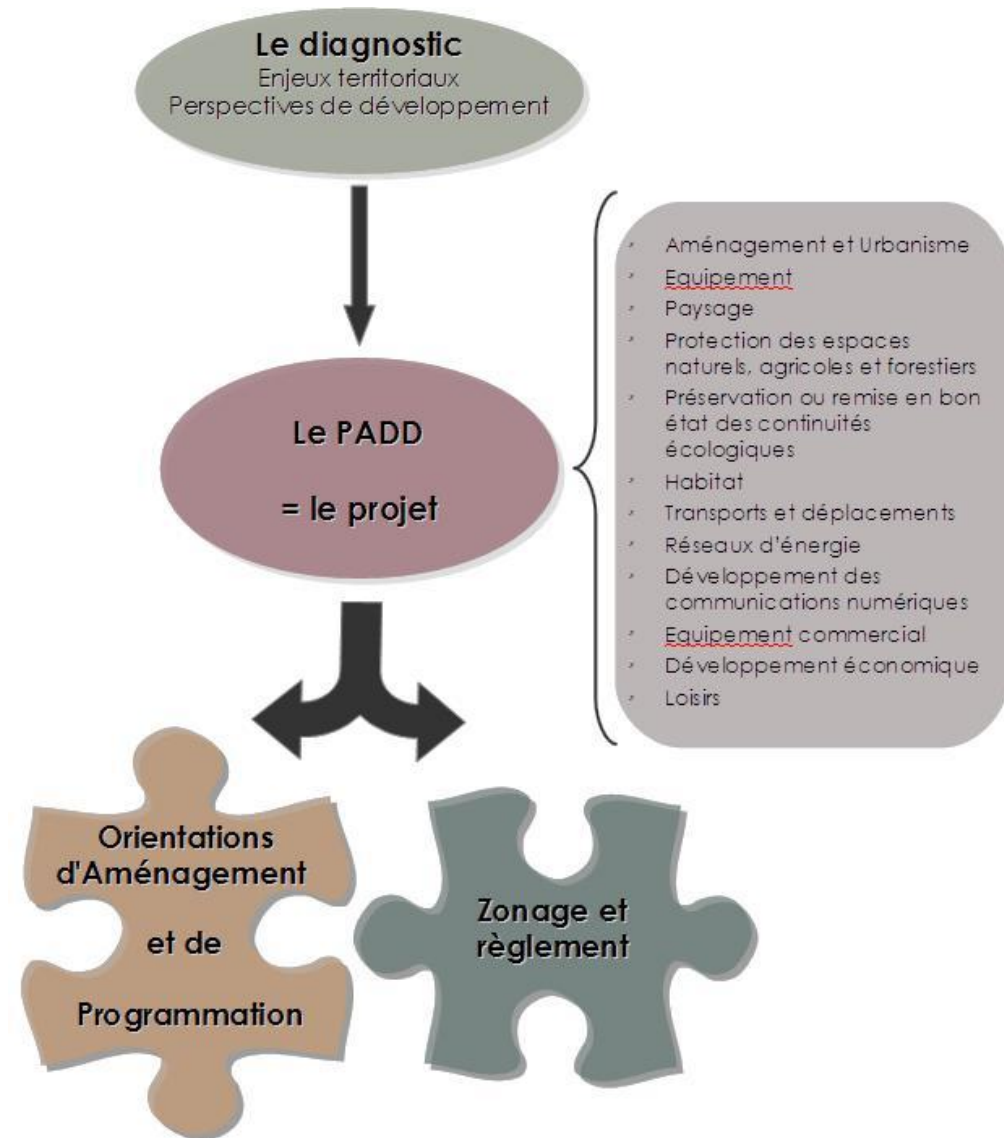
Le diagnostic
Enjeux territoriaux
Perspectives de développement

Le PADD

= le projet

- Aménagement et Urbanisme
- Equipement
- Paysage
- Protection des espaces naturels, agricoles et forestiers
- Préservation ou remise en bon état des continuités écologiques
- Habitat
- Transports et déplacements
- Réseaux d'énergie
- Développement des communications numériques
- Equipement commercial
- Développement économique
- Loisirs

Orientations d'Aménagement et de Programmation

Zonage et règlement